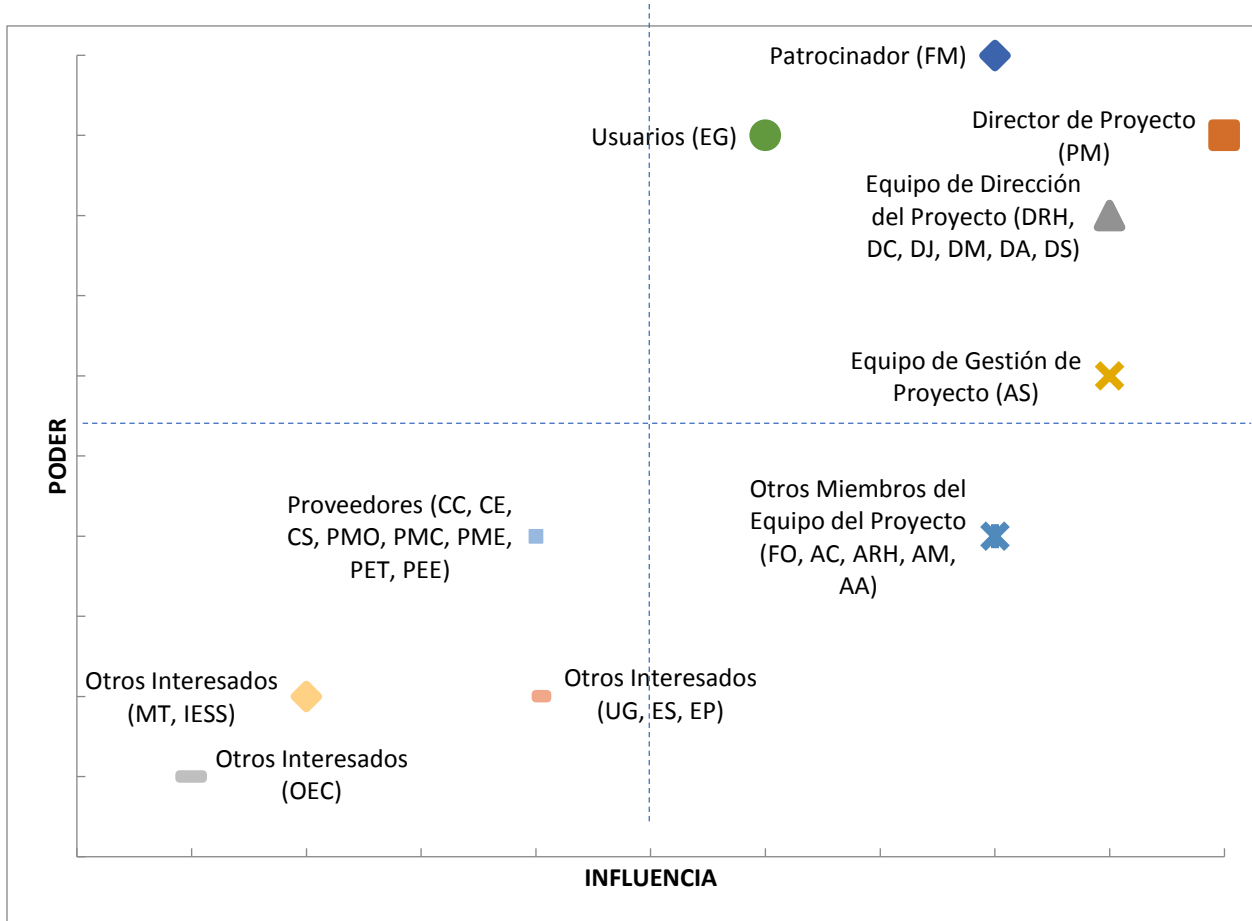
Patrocinador (FM)

Usuarios (EG)

Director de Proyecto (PM)

Equipo de Dirección del Proyecto (DRH, DC, DJ, DM, DA, DS)

Equipo de Gestión de Proyecto (AS)

PODER

Proveedores (CC, CE, CS, PMO, PMC, PME, PET, PEE)

Otros Miembros del Equipo del Proyecto (FO, AC, ARH, AM, AA)

Otros Interesados (MT, IESS)

Otros Interesados (UG, ES, EP)

Otros Interesados (OEC)

INFLUENCIA